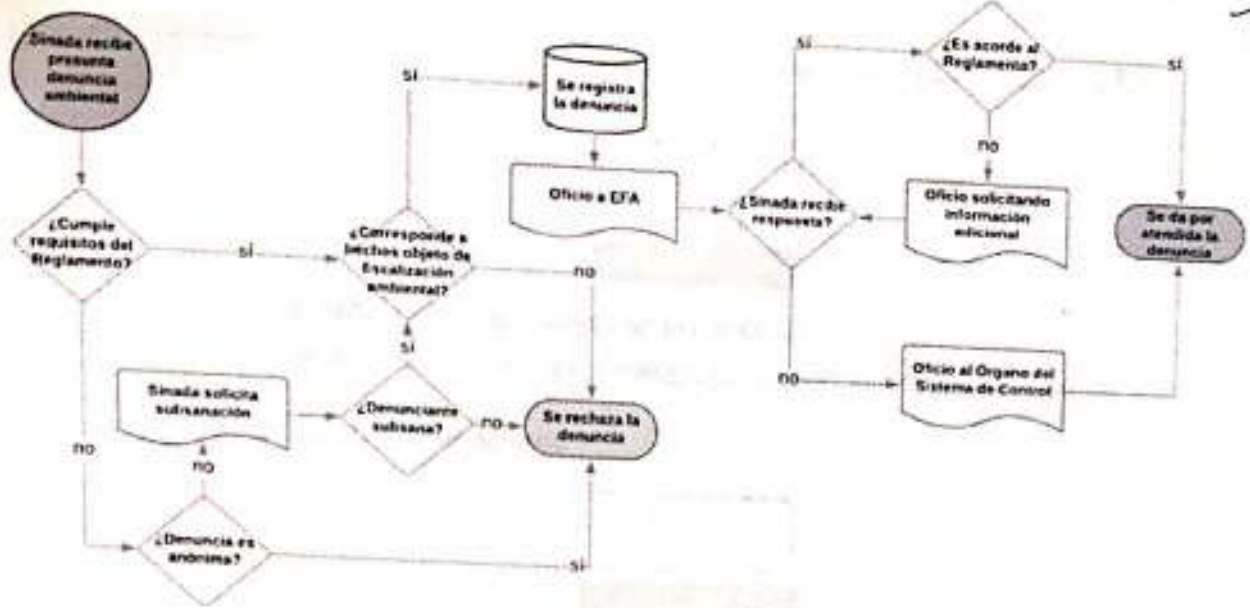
Sinada recibe presunta denuncia ambiental

¿Cumple requisitos del Reglamento?

sí

¿Corresponde a hechos objeto de fiscalización ambiental?

sí

Se registra la denuncia

Oficio a EFA

¿Sinada recibe respuesta?

sí

¿Es acorde al Reglamento?

sí

no

Oficio solicitando información adicional

Se da por atendida la denuncia

no

no

Oficio al Organo del Sistema de Control

sí

Simada solicita subsanación

¿Denunciante subsana?

no

Se rechaza la denuncia

no

no

¿Denuncia es anónima?

sí